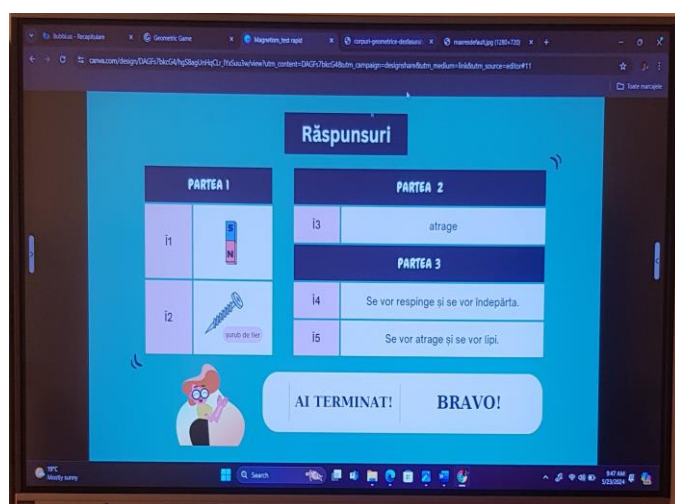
Bubbl.us - Recapitulare | Geometric Game | Magnetism_test rapid | corpuri-geometrice-desfasurat | maxresdefault.jpg (1280×720)

canva.com/design/DAGFs7bkcG4/hgS8agUnHqCLr_fYs5uu3w/view?utm_content=DAGFs7bkcG4&utm_campaign=designshare&utm_medium=link&utm_source=editor#11

Toate marcajele

Răspunsuri

| PARTEA 1 | |
|---|---|
| î1 | S N |
| î2 | șurub de fier |

| PARTEA 2 | |
|---|---|
| î3 | atrage |

| PARTEA 3 | |
|---|---|
| î4 | Se vor respinge și se vor îndepărta. |
| î5 | Se vor atrage și se vor lipi. |

AI TERMINAT! BRAVO!

19°C Mostly sunny

Search

9:47 AM 5/23/2024